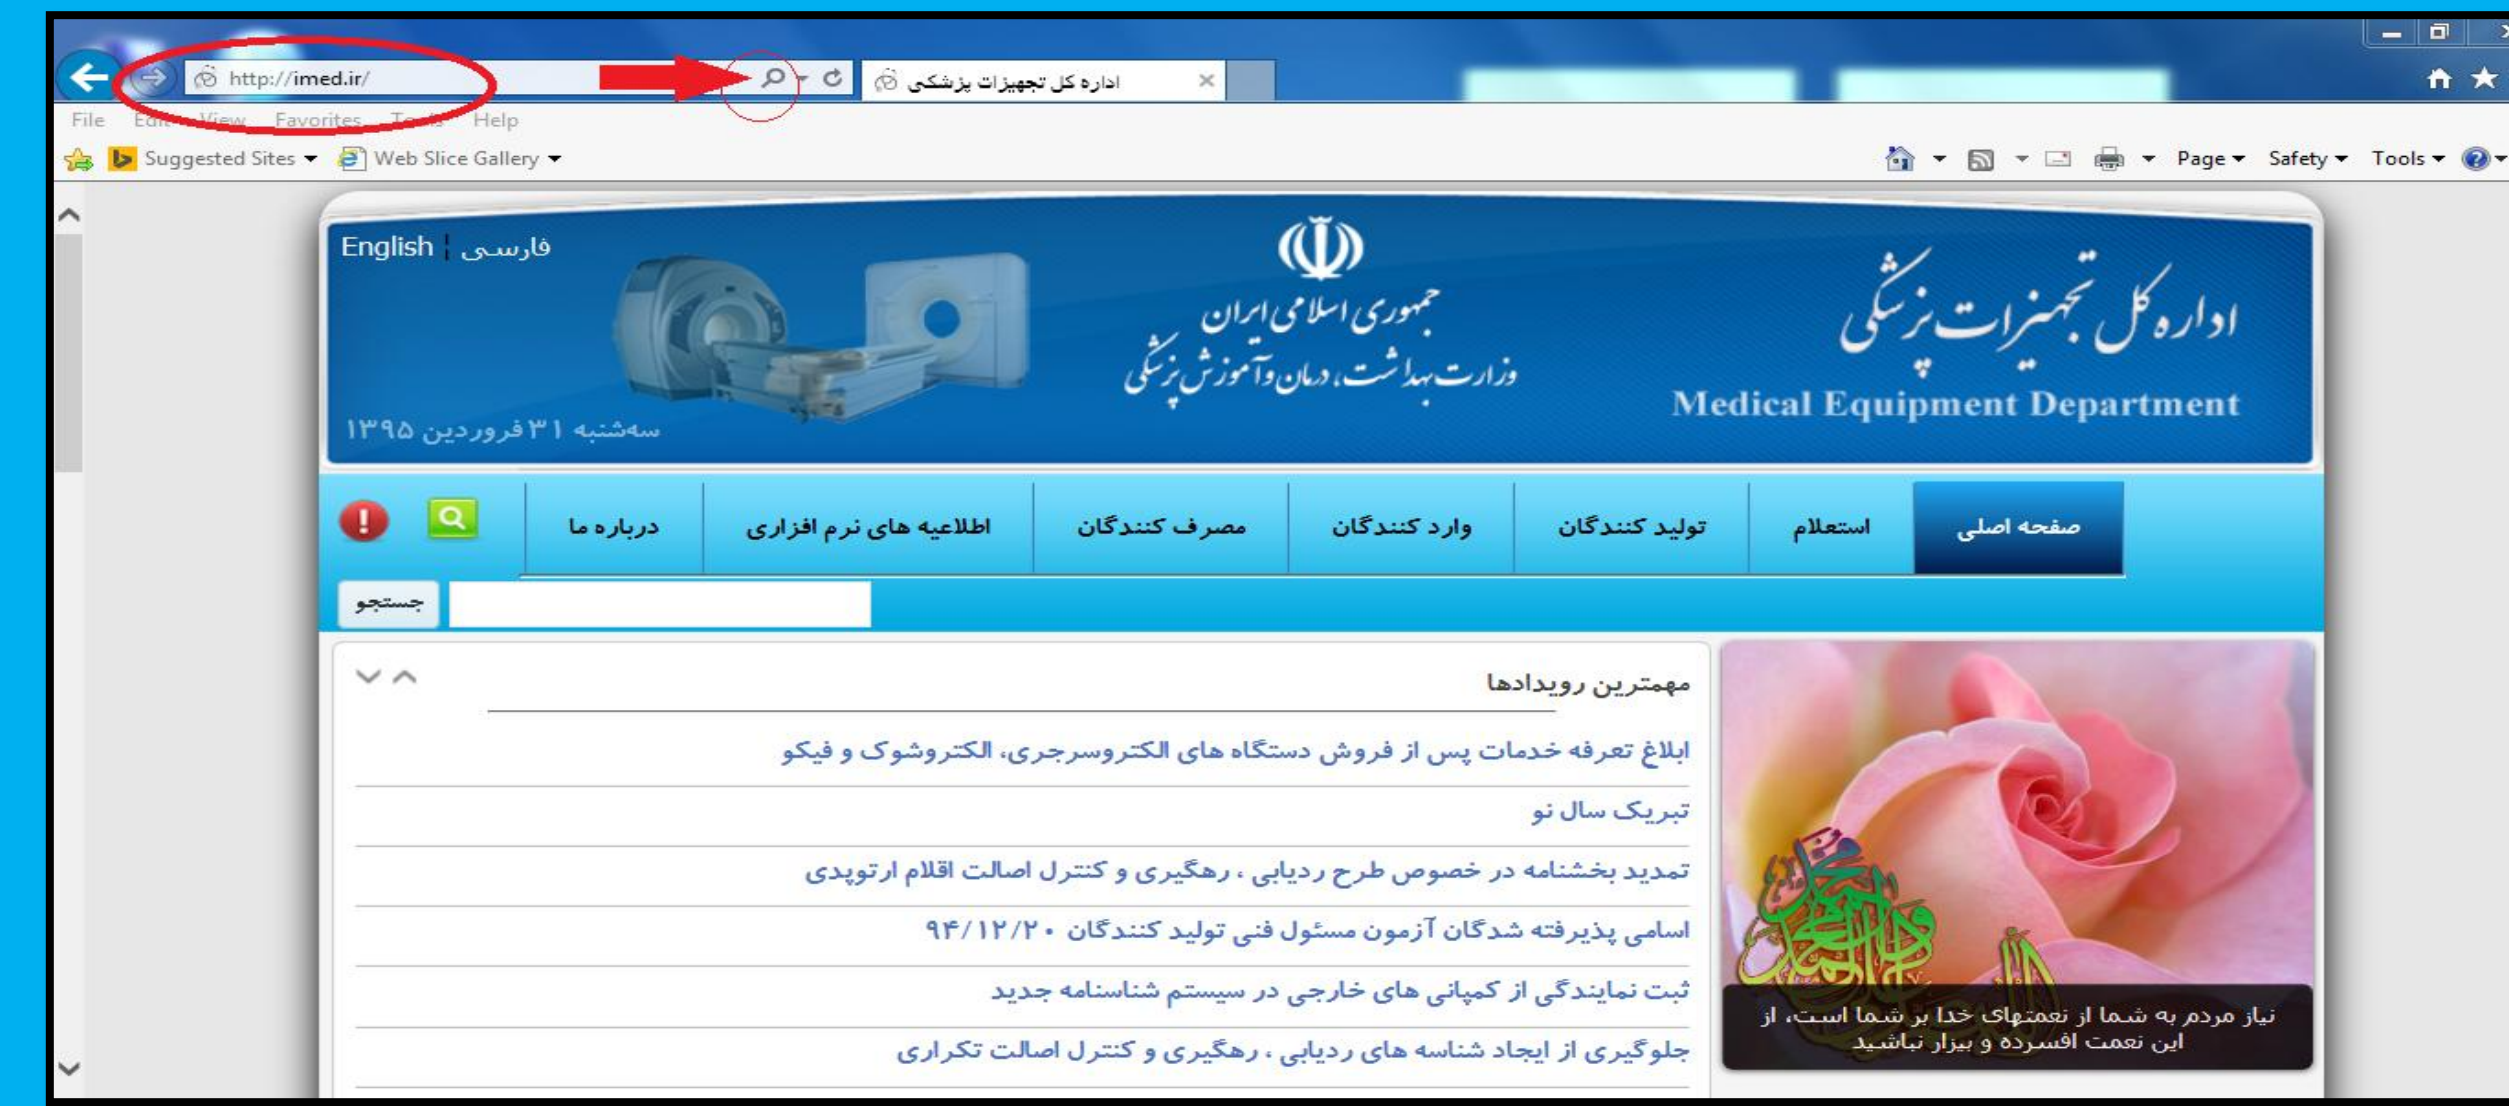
http://imed.ir/
اداره کل تجهیزات پزشکی
File Edit View Favorites Tools Help
Suggested Sites ▾ Web Slice Gallery ▾
Page ▾ Safety ▾ Tools ▾

English | فارسی
جمهوری اسلامی ایران
وزارت بهداشت، درمان و آموزش پزشکی
اداره کل تجهیزات پزشکی
Medical Equipment Department
سه‌شنبه ۳۱ فروردین ۱۳۹۵

صفحه اصلی
استعلام
تولید کنندگان
وارد کنندگان
مصرف کنندگان
اطلاعیه های نرم افزاری
درباره ما
جستجو

مهمترین رویدادها
ابلاغ تعرفه خدمات پس از فروش دستگاه های الکتروسرجری، الکتروشوک و فیکو
تبریک سال نو
تمدید بخشنامه در خصوص طرح ردیابی ، رهگیری و کنترل اصالت اقلام ارتوپدی
اسامی پذیرفته شدگان آزمون مسئول فنی تولید کنندگان ۹۴/۱۲/۲۰
ثبت نمایندگی از کمپانی های خارجی در سیستم شناسنامه جدید
جلوگیری از ایجاد شناسه های ردیابی ، رهگیری و کنترل اصالت تکراری

نیاز مردم به شما از نعمتهای خدا بر شما است، از این نعمت افسرده و بیزار نباشید